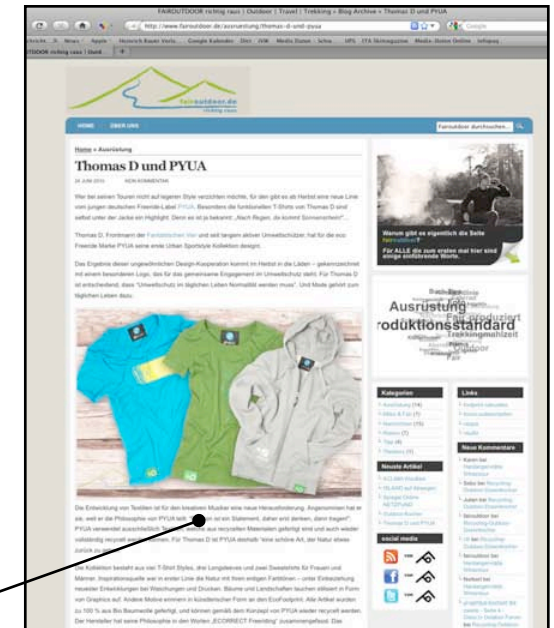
FAIROUTDOOR richtig raus | Outdoor | Travel | Trekking » Blog Archive » Thomas D und PYUA

http://www.fairoutdoor.de/ausruestung/thomas-d-und-pyua

fairoutdoor.de
richtig raus

HOME ÜBER UNS

Fairoutdoor durchsuchen...

Home » Ausrüstung

Thomas D und PYUA

24 JUNI 2010 KEIN KOMMENTAR

Wer bei seinen Touren nicht auf legeren Style verzichten möchte, für den gibt es ab Herbst eine neue Linie vom jungen deutschen Freeride-Label PYUA. Besonders die funktionellen T-Shirts von Thomas D und selbst unter der Jacke ein Highlight. Denn es ist ja bekannt: „Nach Regen, da kommt Sonnenschein"...

Thomas D, Frontmann der Fantastischen Vier und seit langem aktiver Umweltschützer, hat für die eco Freeride Marke PYUA seine erste Urban Sportstyle Kollektion designt.

Das Ergebnis dieser ungewöhnlichen Design-Kooperation kommt im Herbst in die Läden – gekennzeichnet mit einem besonderen Logo, das für das gemeinsame Engagement im Umweltschutz steht. Für Thomas D ist entscheidend, dass "Umweltschutz im täglichen Leben Normalität werden muss". Und Mode gehört zum täglichen Leben dazu.

Warum gibt es eigentlich die Seite fairoutdoor?
Für ALLE die zum ersten mal hier sind einige einführende Worte.

Ausrüstung
roduktionsstandard
Trekkingmahlzeit

Kategorien
Links
Neue Kommentare
Neuste Artikel
social media

Die Entwicklung von Textilien ist für den kreativen Musiker eine neue Herausforderung. Angesprochen hat er sie, weil er die Philosophie von PYUA teilt: „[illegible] ist ein Statement, daher erst denken, dann tragen!" PYUA verwendet ausschließlich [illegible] die aus recycelten Materialien gefertigt sind und auch wieder vollständig recycelt werden können. Für Thomas D ist PYUA deshalb "eine schöne Art, der Natur etwas zurück zu geben".

Die Kollektion besteht aus vier T-Shirt Styles, drei Longsleeves und zwei Sweatshirts für Frauen und Männer. Inspirationsquelle war in erster Linie die Natur mit ihren endigen Farbtönen – unter Einbeziehung neuester Entwicklungen bei Waschungen und Drucken. Bäume und Landschaften tauchen stilisiert in Form von Graphics auf. Andere Motive erinnern in künstlerischer Form an den EcoFootprint. Alle Artikel wurden zu 100 % aus Bio Baumwolle gefertigt, und können gemäß dem Konzept von PYUA wieder recycelt werden. Der Hersteller hat seine Philosophie in den Worten „ECORRECT Freeriding" zusammengefasst. Das